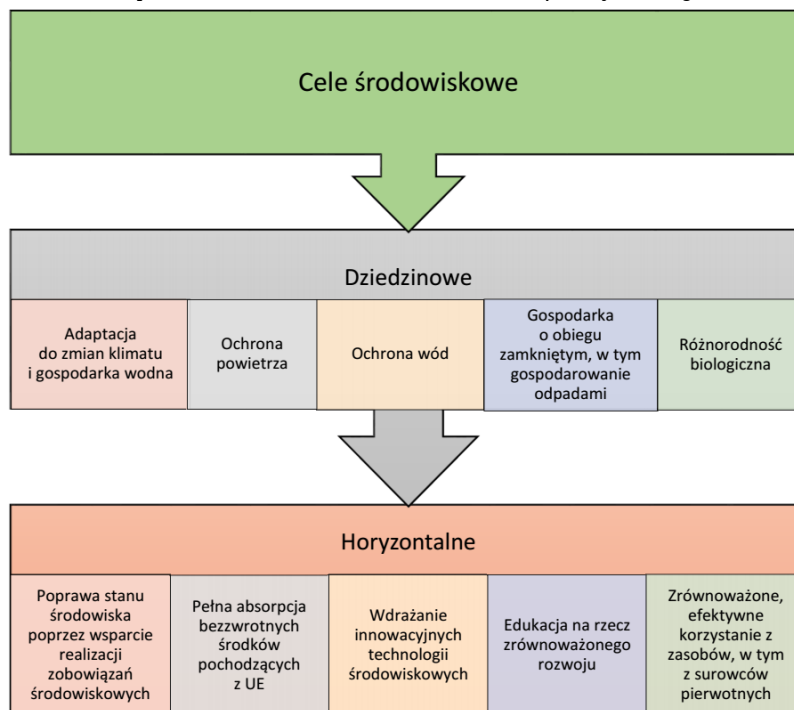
Cele środowiskowe

Dziedzinowe

Adaptacja do zmian klimatu i gospodarka wodna

Ochrona powietrza

Ochrona wód

Gospodarka o obiegu zamkniętym, w tym gospodarowanie odpadami

Różnorodność biologiczna

Horyzontalne

Poprawa stanu środowiska poprzez wsparcie realizacji zobowiązań środowiskowych

Pełna absorpcja bezzwrotnych środków pochodzących z UE

Wdrażanie innowacyjnych technologii środowiskowych

Edukacja na rzecz zrównoważonego rozwoju

Zrównoważone, efektywne korzystanie z zasobów, w tym z surowców pierwotnych